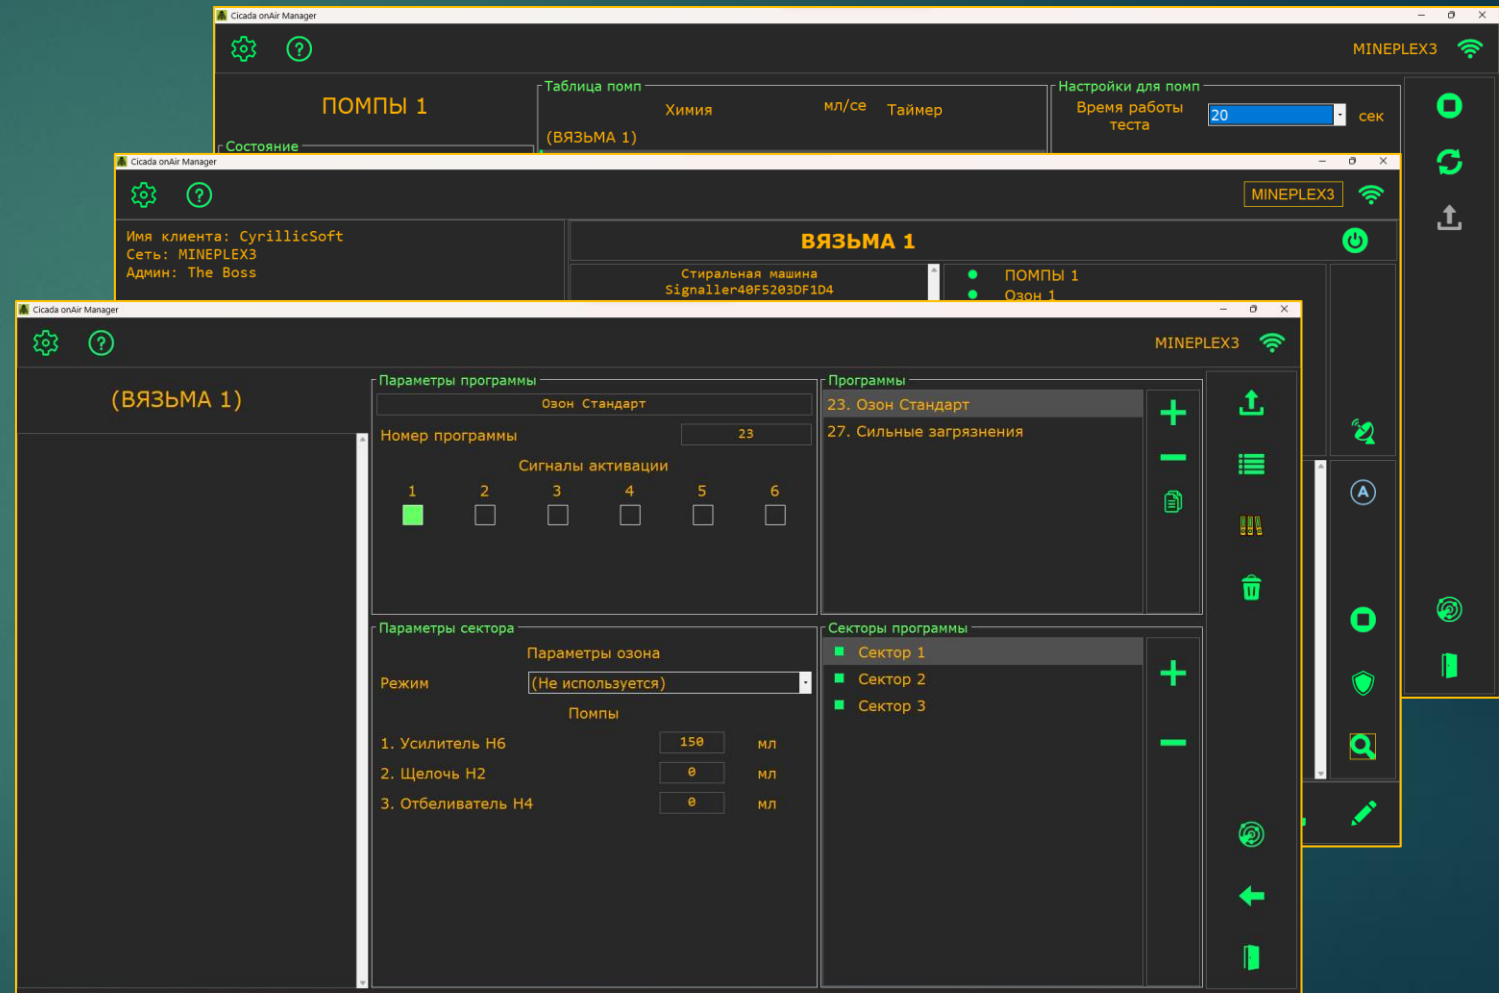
Cicada onAir Manager

MINEPLEX3

ПОМПЫ 1

Состояние

Таблица помп

Химия

мл/се

Таймер

(ВЯЗЬМА 1)

Настройки для помп

Время работы теста

20

сек

Cicada onAir Manager

MINEPLEX3

Имя клиента: CyrillicSoft
Сеть: MINEPLEX3
Админ: The Boss

ВЯЗЬМА 1

Стиральная машина
Signaller40F5203DF1D4

ПОМПЫ 1

Озон 1

Cicada onAir Manager

MINEPLEX3

(ВЯЗЬМА 1)

Параметры программы

Озон Стандарт

Номер программы

23

Сигналы активации

| 1 | 2 | 3 | 4 | 5 | 6 |
|---|---|---|---|---|---|

Программы

23. Озон Стандарт

27. Сильные загрязнения

Параметры сектора

Параметры озона

Режим

(Не используется)

Помпы

1. Усилитель Н6 150 мл

2. Щелочь Н2 0 мл

3. Отбеливатель Н4 0 мл

Секторы программы

Сектор 1

Сектор 2

Сектор 3